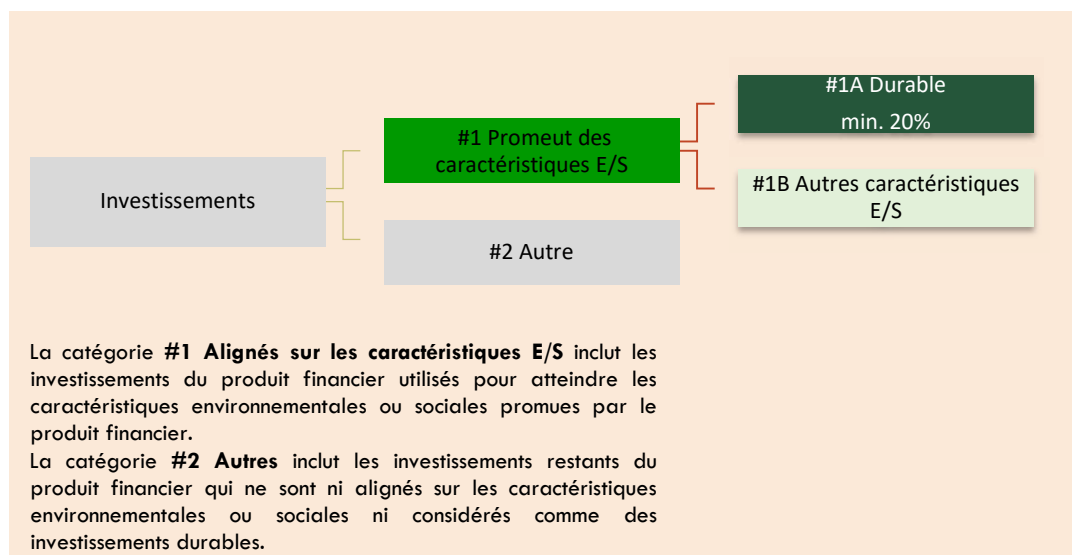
Investissements

#1 Promeut des caractéristiques E/S

#2 Autre

#1A Durable
min. 20%

#1B Autres caractéristiques E/S

La catégorie **#1 Alignés sur les caractéristiques E/S** inclut les investissements du produit financier utilisés pour atteindre les caractéristiques environnementales ou sociales promues par le produit financier.
La catégorie **#2 Autres** inclut les investissements restants du produit financier qui ne sont ni alignés sur les caractéristiques environnementales ou sociales ni considérés comme des investissements durables.